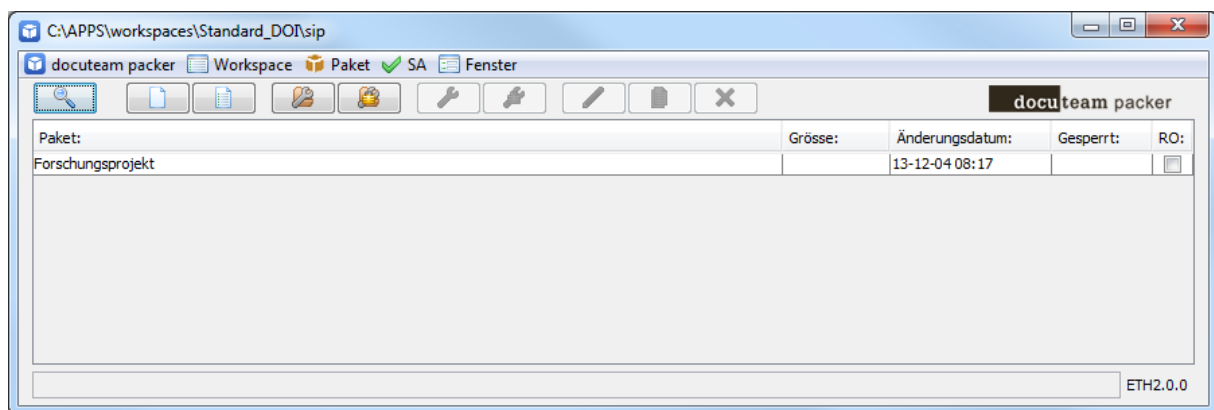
C:\APPS\workspaces\Standard_DOI\sip

docuteam packer Workspace Paket SA Fenster

docuteam packer

| Paket: | Grösse: | Änderungsdatum: | Gesperrt: | RO: |
|---|---|---|---|---|
| Forschungsprojekt | | 13-12-04 08:17 | | |

ETH2.0.0